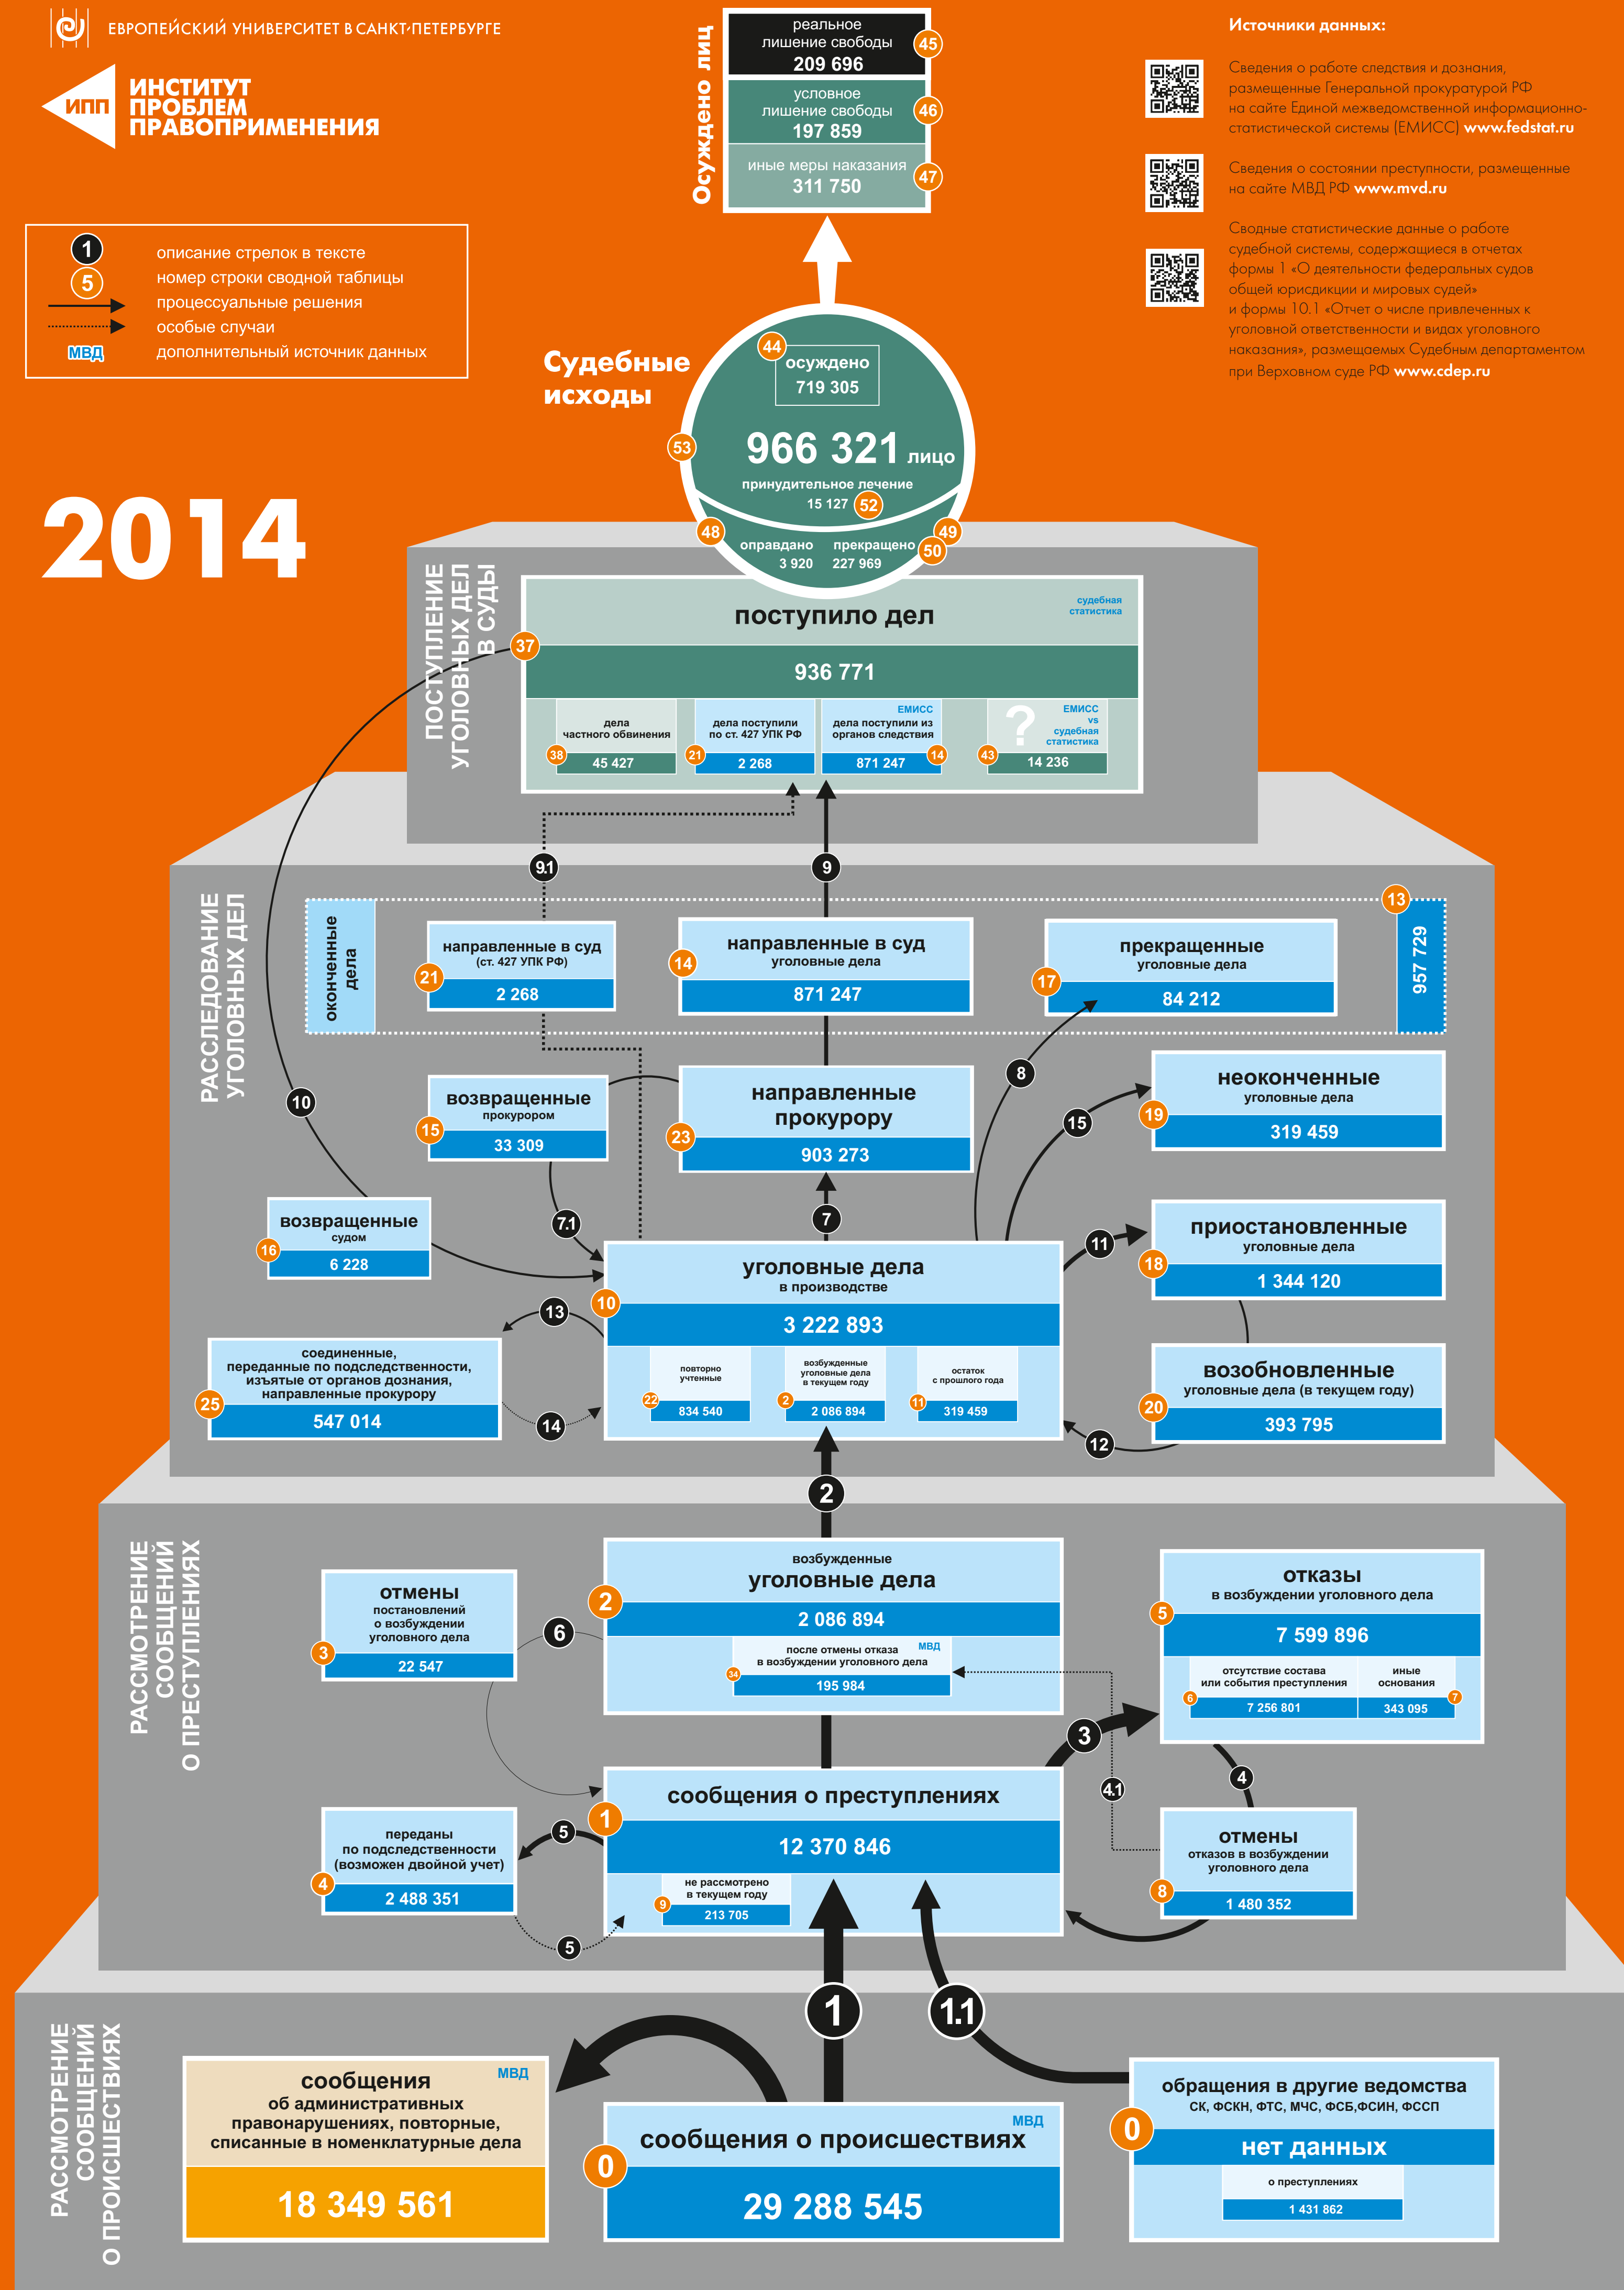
ЕВРОПЕЙСКИЙ УНИВЕРСИТЕТ В САНКТ-ПЕТЕРБУРГЕ

ИПП ИНСТИТУТ ПРОБЛЕМ ПРАВОПРИМЕНЕНИЯ

1 описание стрелок в тексте
5 номер строки сводной таблицы
процессуальные решения
особые случаи
МВД дополнительный источник данных

2014

Осуждено лиц
реальное лишение свободы 209 696 45
условное лишение свободы 197 859 46
иные меры наказания 311 750 47

Источники данных:

Сведения о работе следствия и дознания, размещенные Генеральной прокуратурой РФ на сайте Единой межведомственной информационно-статистической системы (ЕМИСС) www.fedstat.ru

Сведения о состоянии преступности, размещенные на сайте МВД РФ www.mvd.ru

Сводные статистические данные о работе судебной системы, содержащиеся в отчетах формы 1 «О деятельности федеральных судов общей юрисдикции и мировых судей» и формы 10.1 «Отчет о числе привлеченных к уголовной ответственности и видах уголовного наказания», размещаемых Судебным департаментом при Верховном суде РФ www.cdep.ru

Судебные исходы
44 осуждено 719 305
53 966 321 лицо
принудительное лечение 15 127 52
48 оправдано 3 920
49 прекращено 227 969 50

ПОСТУПЛЕНИЕ УГОЛОВНЫХ ДЕЛ В СУДЫ
37 поступило дел судебная статистика
936 771
дела частного обвинения 38 45 427
дела поступили по ст. 427 УПК РФ 21 2 268
ЕМИСС дела поступили из органов следствия 14 871 247
? ЕМИСС vs судебная статистика 43 14 236

9.1
9

РАССЛЕДОВАНИЕ УГОЛОВНЫХ ДЕЛ
оконченные дела
направленные в суд (ст. 427 УПК РФ) 21 2 268
направленные в суд уголовные дела 14 871 247
прекращенные уголовные дела 17 84 212
13 957 729
10
возвращенные прокурором 15 33 309
направленные прокурору 23 903 273
8
неоконченные уголовные дела 19 319 459
15
7.1
7
возвращенные судом 16 6 228
уголовные дела в производстве 10 3 222 893
11
приостановленные уголовные дела 18 1 344 120
13
повторно учтенные 22 834 540
возбужденные уголовные дела в текущем году 2 2 086 894
остаток с прошлого года 11 319 459
соединенные, переданные по подследственности, изъятые от органов дознания, направленные прокурору 25 547 014
14
возобновленные уголовные дела (в текущем году) 20 393 795
12
2

РАССМОТРЕНИЕ СООБЩЕНИЙ О ПРЕСТУПЛЕНИЯХ
отмены постановлений о возбуждении уголовного дела 3 22 547
6
возбужденные уголовные дела 2 2 086 894
после отмены отказа в возбуждении уголовного дела МВД 34 195 984
отказы в возбуждении уголовного дела 5 7 599 896
отсутствие состава или события преступления 6 7 256 801
иные основания 7 343 095
3
4.1
4
сообщения о преступлениях 1 12 370 846
переданы по подследственности (возможен двойной учет) 4 2 488 351
5
не рассмотрено в текущем году 9 213 705
5
отмены отказов в возбуждении уголовного дела 8 1 480 352

РАССМОТРЕНИЕ СООБЩЕНИЙ О ПРОИСШЕСТВИЯХ
1
1.1
сообщения МВД об административных правонарушениях, повторные, списанные в номенклатурные дела 18 349 561
МВД 0 сообщения о происшествиях 29 288 545
обращения в другие ведомства СК, ФСКН, ФТС, МЧС, ФСБ,ФСИН, ФССП 0 нет данных
о преступлениях 1 431 862